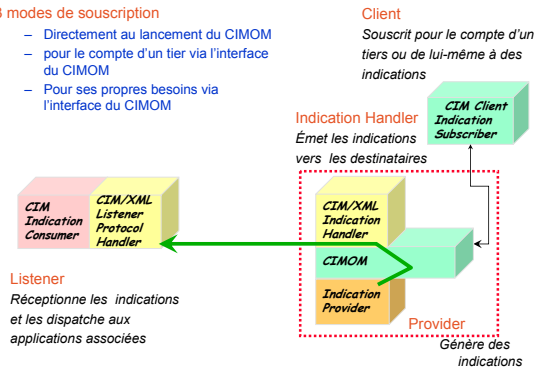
3 modes de souscription

– Directement au lancement du CIMOM
– pour le compte d'un tier via l'interface du CIMOM
– Pour ses propres besoins via l'interface du CIMOM

Client
Souscrit pour le compte d'un tiers ou de lui-même à des indications

CIM Client Indication Subscriber

Indication Handler
Émet les indications vers les destinataires

CIM Indication Consumer

CIM/XML Listener Protocol Handler

CIM/XML Indication Handler

CIMOM

Indication Provider

Listener
Réceptionne les indications et les dispatche aux applications associées

Provider
Génère des indications